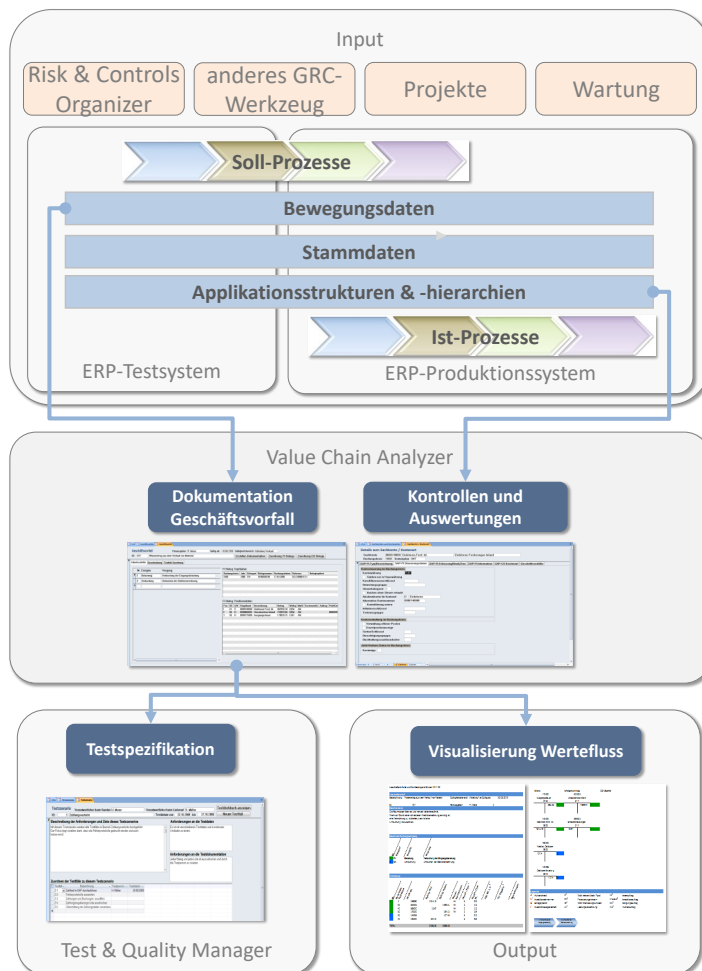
Input

Risk & Controls Organizer

anderes GRC-Werkzeug

Projekte

Wartung

Soll-Prozesse

Bewegungsdaten

Stammdaten

Applikationsstrukturen & -hierarchien

Ist-Prozesse

ERP-Testsystem

ERP-Produktionssystem

Value Chain Analyzer

Dokumentation Geschäftsvorfall

Kontrollen und Auswertungen

Testspezifikation

Visualisierung Wertefluss

Test & Quality Manager

Output